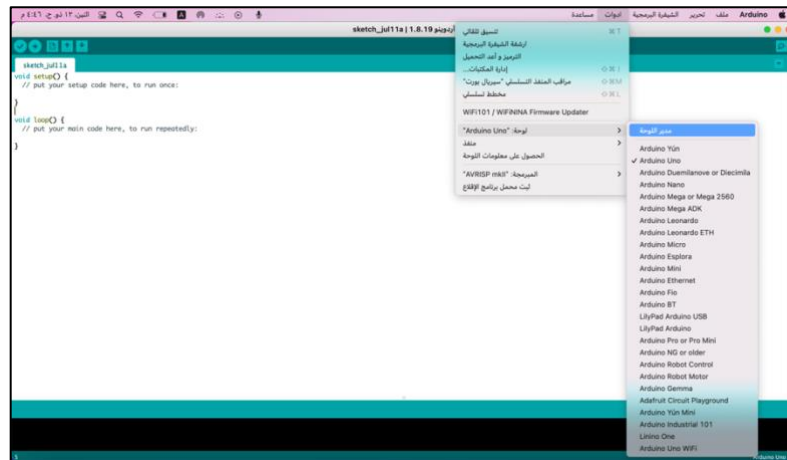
Arduino ملف تحرير الشيفرة البرمجية أدوات مساعدة

الاثنين ١٢ ذو ح ٤:٤٦ م

sketch_jul11a | 1.8.19 أردوينو

sketch_jul11a

void setup() {
  // put your setup code here, to run once:

}

void loop() {
  // put your main code here, to run repeatedly:

}

تنسيق تلقائي ⌘T
أرشفة الشيفرة البرمجية
الترميز و أعد التحميل
إدارة المكتبات... ⇧⌘I
مراقب المنفذ التسلسلي "سيريال بورت" ⇧⌘M
مخطط تسلسلي ⇧⌘L

WiFi101 / WiFiNINA Firmware Updater

"Arduino Uno" :لوحة
منفذ
الحصول على معلومات اللوحة

"AVRISP mkII" :المبرمجة
ثبت محمل برنامج الإقلاع

مدير اللوحة

Arduino Yún
✓ Arduino Uno
Arduino Duemilanove or Diecimila
Arduino Nano
Arduino Mega or Mega 2560
Arduino Mega ADK
Arduino Leonardo
Arduino Leonardo ETH
Arduino Micro
Arduino Esplora
Arduino Mini
Arduino Ethernet
Arduino Fio
Arduino BT
LilyPad Arduino USB
LilyPad Arduino
Arduino Pro or Pro Mini
Arduino NG or older
Arduino Robot Control
Arduino Robot Motor
Arduino Gemma
Adafruit Circuit Playground
Arduino Yún Mini
Arduino Industrial 101
Linino One
Arduino Uno WiFi

5

Arduino Uno